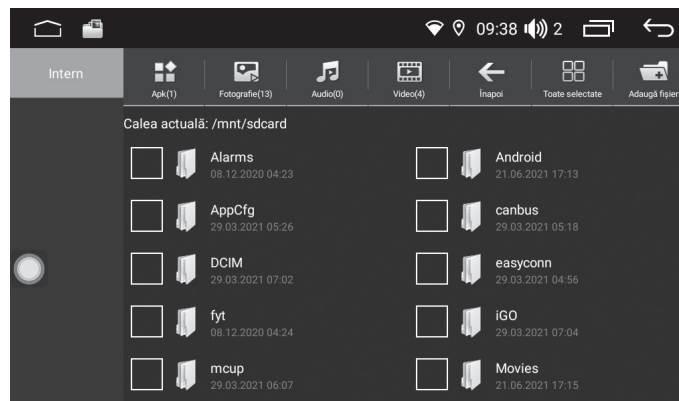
09:38 2

Intern

Apk(1)
Fotografie(13)
Audio(0)
Video(4)
Înapoi
Toate selectate
Adaugă fișier

Calea actuală: /mnt/sdcard

Alarms
08.12.2020 04:23

Android
21.06.2021 17:13

AppCfg
29.03.2021 05:26

canbus
29.03.2021 05:18

DCIM
29.03.2021 07:02

easyconn
29.03.2021 04:56

fyt
08.12.2020 04:24

iGO
29.03.2021 07:04

mcup
29.03.2021 06:07

Movies
21.06.2021 17:15